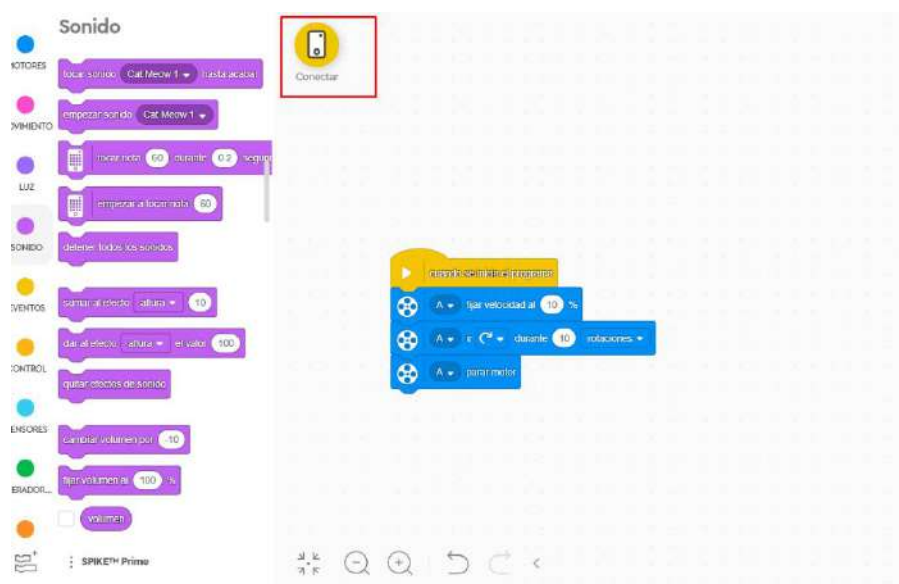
Sonido

MOTORES

MOVIMIENTO

LUZ

SONIDO

EVENTOS

CONTROL

SENSORES

OPERADOR...

tocar sonido Cat Meow 1 hasta acabar

empezar sonido Cat Meow 1

tocar nota 60 durante 0.2 segun

empezar a tocar nota 60

detener todos los sonidos

sumar al efecto altura 10

dar al efecto altura el valor 100

quitar efectos de sonido

cambiar volumen por -10

fijar volumen al 100 %

volumen

SPIKE™ Prime

Conectar

cuando se inicia el programa

A fijar velocidad al 10 %

A ir durante 10 rotaciones

A parar motor